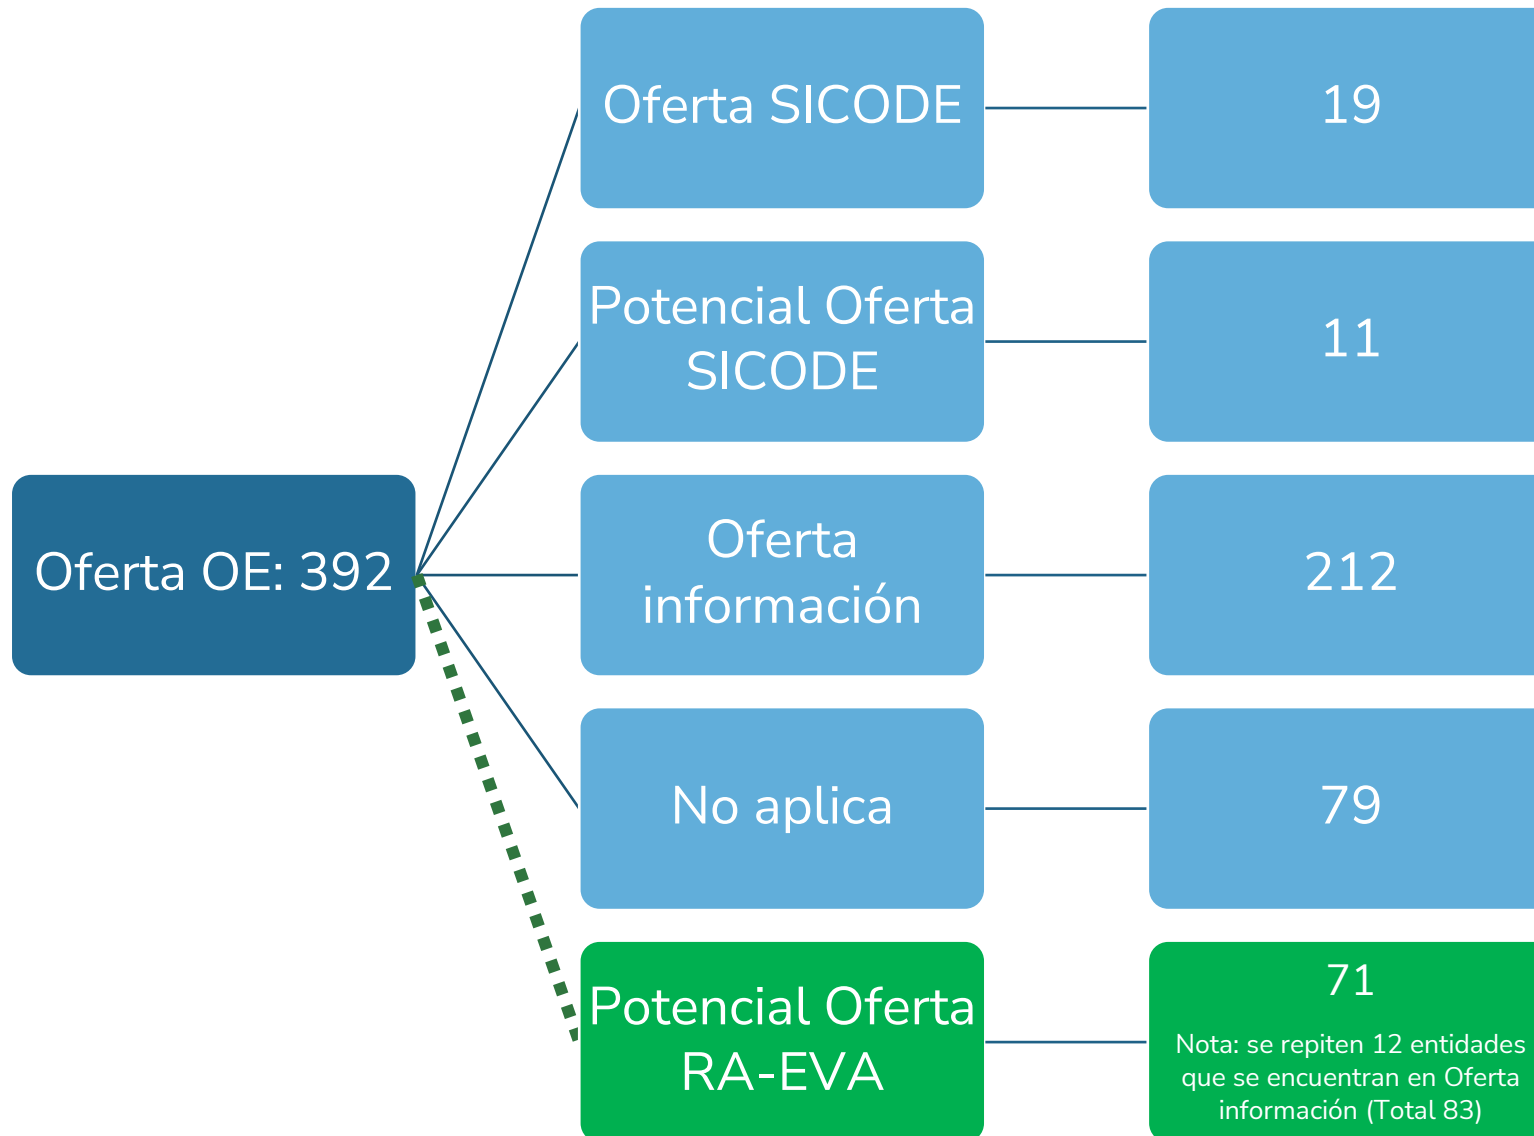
Oferta OE: 392

Oferta SICODE

19

Potencial Oferta SICODE

11

Oferta información

212

No aplica

79

Potencial Oferta RA-EVA

71

Nota: se repiten 12 entidades que se encuentran en Oferta información (Total 83)